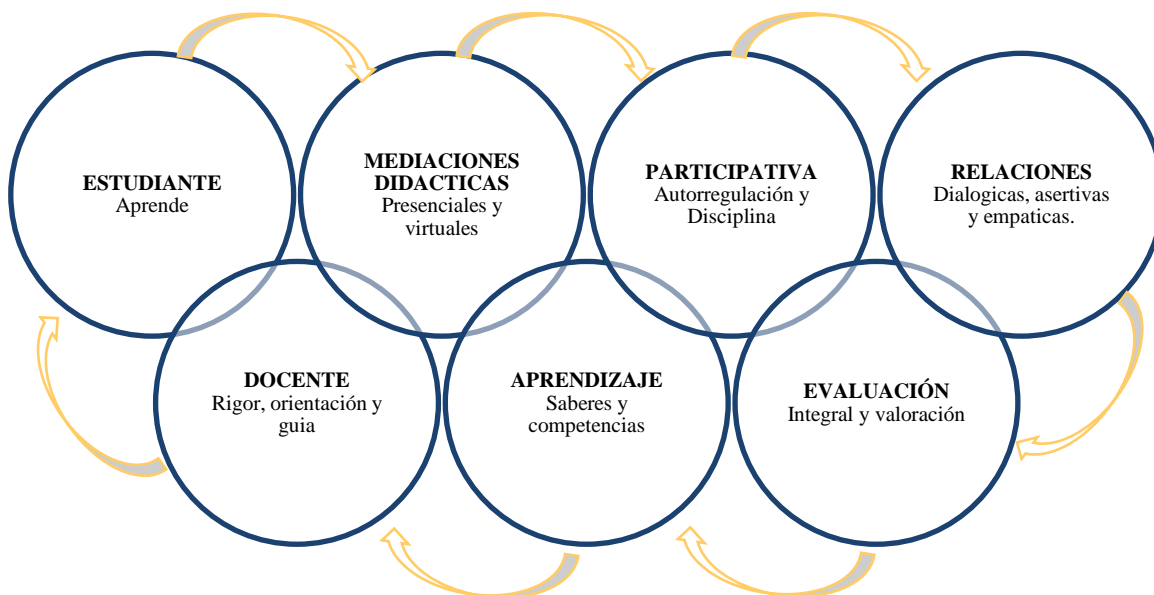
ESTUDIANTE
Aprende

MEDIACIONES DIDACTICAS
Presenciales y virtuales

PARTICIPATIVA
Autorregulación y Disciplina

RELACIONES
Dialogicas, asertivas y empaticas.

DOCENTE
Rigor, orientación y guia

APRENDIZAJE
Saberes y competencias

EVALUACIÓN
Integral y valoración